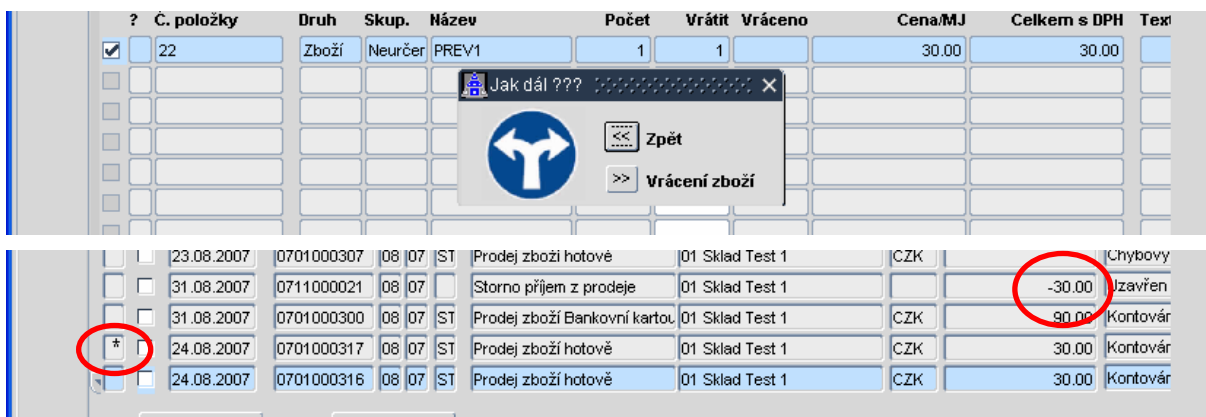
| | ? | Č. položky | Druh | Skup. | Název | Počet | Vrátit | Vráceno | Cena/MJ | Celkem s DPH | Text |
|---|---|---|---|---|---|---|---|---|---|---|---|
| ☑ | | 22 | Zboží | Neurčer | PREV1 | 1 | 1 | | 30.00 | 30.00 | |

Jak dál ???

<< Zpět

>> Vrácení zboží

| | | | | | | | | | | | |
|---|---|---|---|---|---|---|---|---|---|---|---|
| | | 23.08.2007 | 0701000307 | 08 | 07 | ST | Prodej zboží hotově | 01 Sklad Test 1 | CZK | | Chybový |
| | | 31.08.2007 | 0711000021 | 08 | 07 | | Storno příjem z prodeje | 01 Sklad Test 1 | | -30.00 | Uzavřen |
| | | 31.08.2007 | 0701000300 | 08 | 07 | ST | Prodej zboží Bankovní kartou | 01 Sklad Test 1 | CZK | 90.00 | Kontován |
| * | | 24.08.2007 | 0701000317 | 08 | 07 | ST | Prodej zboží hotově | 01 Sklad Test 1 | CZK | 30.00 | Kontován |
| | | 24.08.2007 | 0701000316 | 08 | 07 | ST | Prodej zboží hotově | 01 Sklad Test 1 | CZK | 30.00 | Kontován |